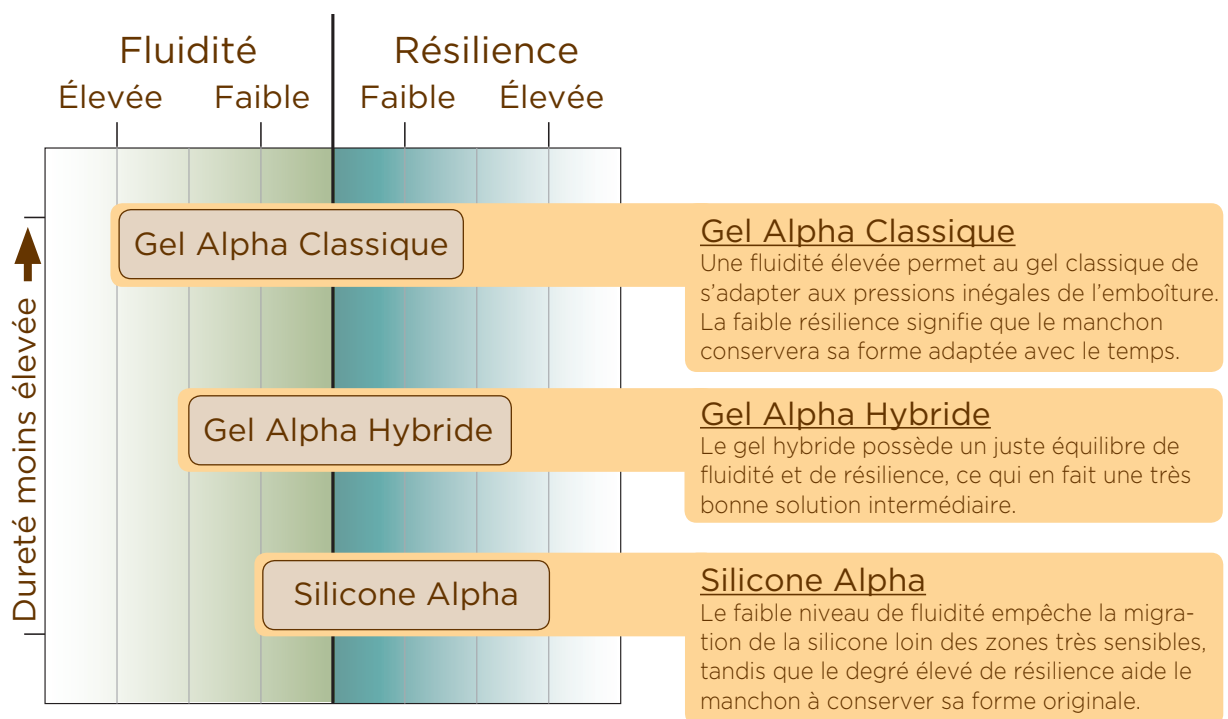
Fluidité
Élevée Faible

Résilience
Faible Élevée

Dureté moins élevée

Gel Alpha Classique

Gel Alpha Classique
Une fluidité élevée permet au gel classique de s'adapter aux pressions inégales de l'emboîture. La faible résilience signifie que le manchon conservera sa forme adaptée avec le temps.

Gel Alpha Hybride

Gel Alpha Hybride
Le gel hybride possède un juste équilibre de fluidité et de résilience, ce qui en fait une très bonne solution intermédiaire.

Silicone Alpha

Silicone Alpha
Le faible niveau de fluidité empêche la migration de la silicone loin des zones très sensibles, tandis que le degré élevé de résilience aide le manchon à conserver sa forme originale.